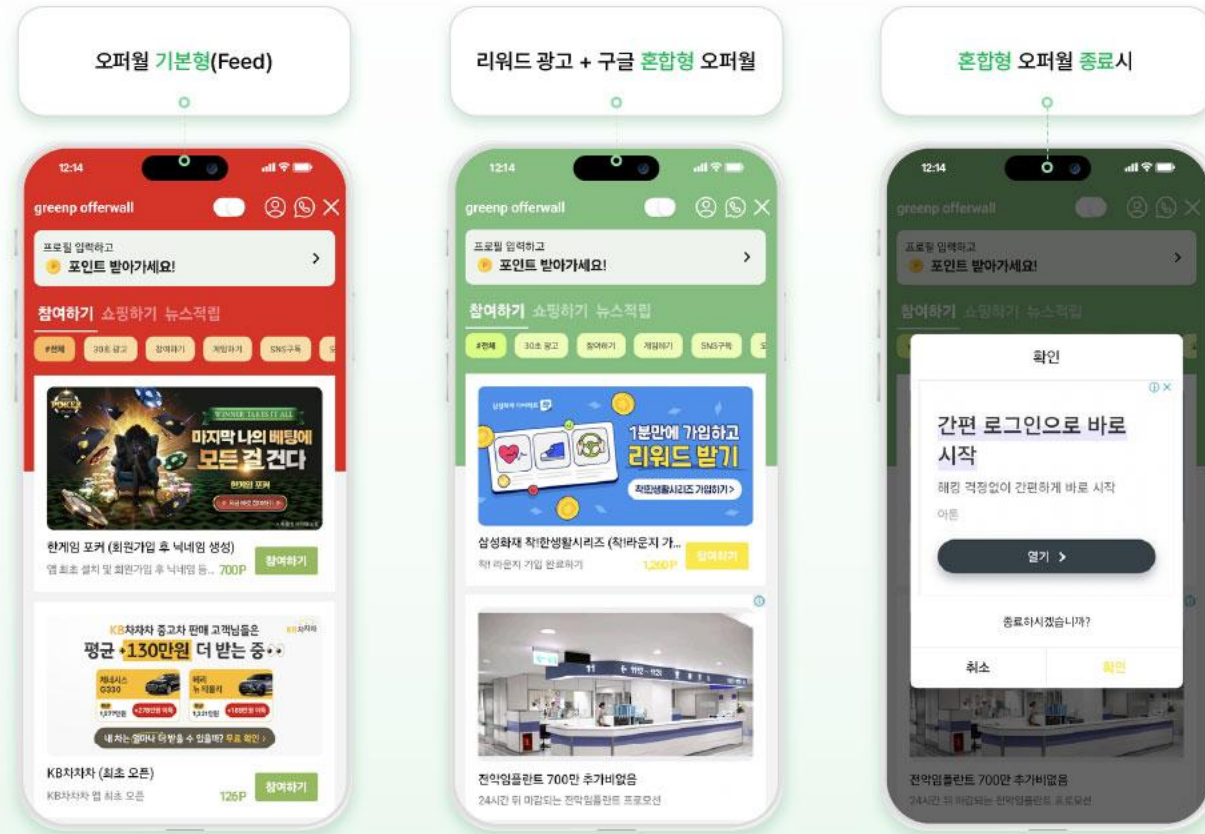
오퍼월 기본형(Feed)

12:14

greenp offerwall

프로필 입력하고
포인트 받아가세요!

참여하기 쇼핑하기 뉴스적립

#전체 30초 광고 참여하기 게임하기 SNS구독

WINNER TAKES IT ALL
마지막 나의 베팅에 모든 걸 건다
한게임 포커

한게임 포커 (회원가입 후 닉네임 생성)
앱 최초 설치 및 회원가입 후 닉네임 등... 700P 참여하기

KB차차차 중고차 판매 고객님들은
평균 +130만원 더 받는 중
내 차는 얼마나 더 받을 수 있을까? 무료 확인

KB차차차 (최초 오픈)
KB차차차 앱 최초 오픈 126P 참여하기

리워드 광고 + 구글 혼합형 오퍼월

12:14

greenp offerwall

프로필 입력하고
포인트 받아가세요!

참여하기 쇼핑하기 뉴스적립

#전체 30초 광고 참여하기 게임하기 SNS구독

1분만에 가입하고
리워드 받기
착!한생활시리즈 가입하기 >

삼성화재 착!한생활시리즈 (착!라운지 가...
착! 라운지 가입 완료하기 1,260P 참여하기

전악임플란트 700만 추가비없음
24시간 뒤 마감되는 전악임플란트 프로모션

혼합형 오퍼월 종료시

12:14

greenp offerwall

프로필 입력하고
포인트 받아가세요!

참여하기 쇼핑하기 뉴스적립

확인

간편 로그인으로 바로 시작
해킹 걱정없이 간편하게 바로 시작
아톤

열기 >

종료하시겠습니까?

취소 확인

전악임플란트 700만 추가비없음
24시간 뒤 마감되는 전악임플란트 프로모션